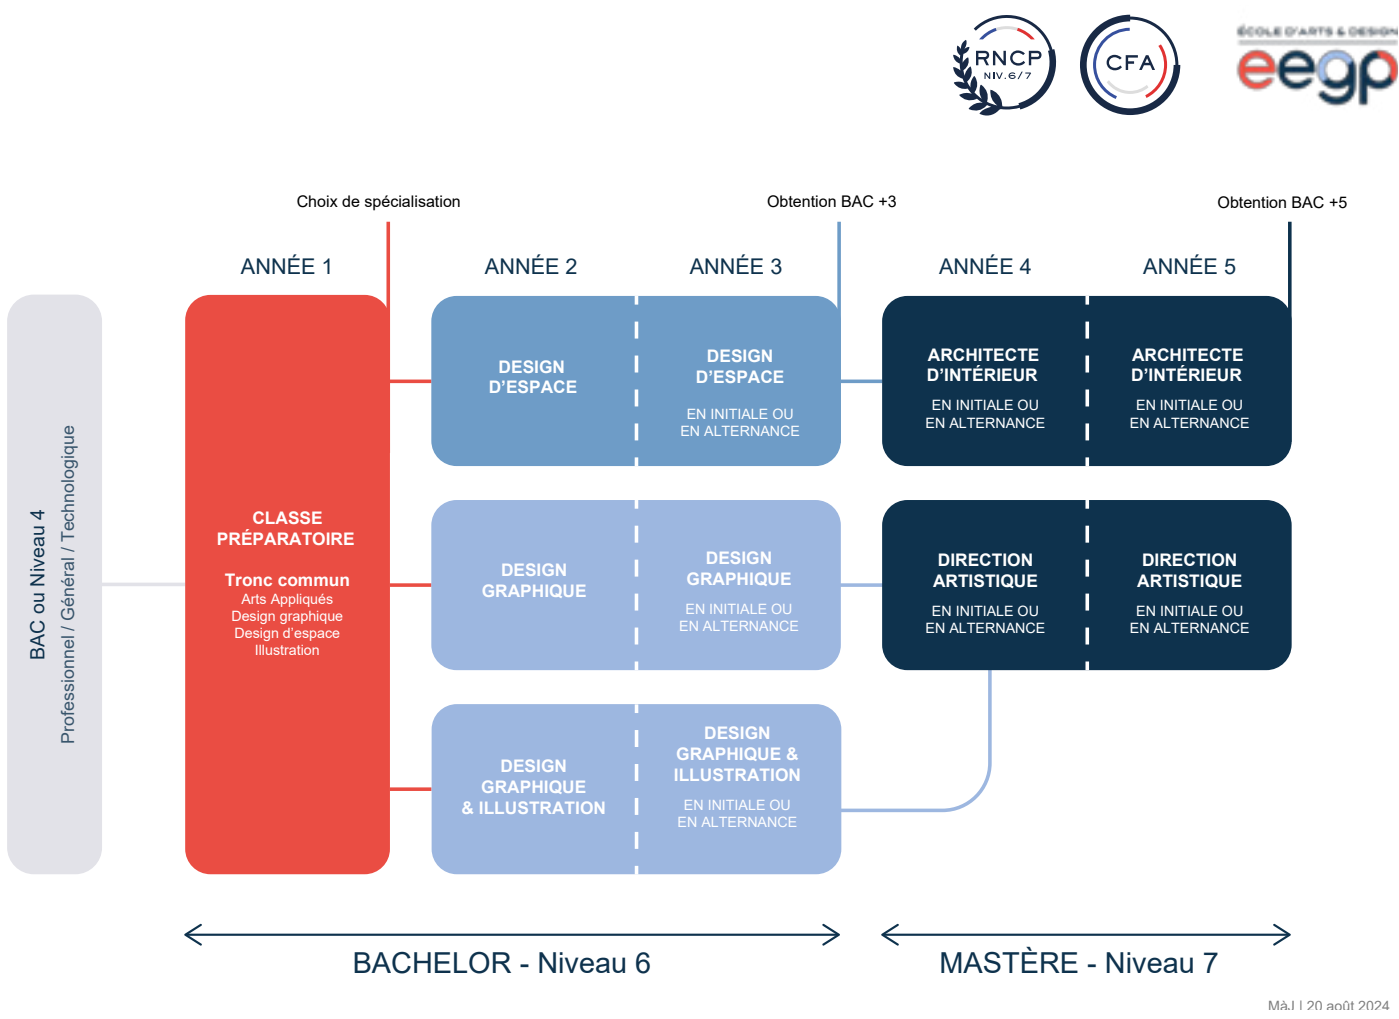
RNCP
NIV.6/7

CFA

ÉCOLE D'ARTS & DESIGN
eegp

Choix de spécialisation

Obtention BAC +3

Obtention BAC +5

ANNÉE 1

ANNÉE 2

ANNÉE 3

ANNÉE 4

ANNÉE 5

BAC ou Niveau 4
Professionnel / Général / Technologique

CLASSE PRÉPARATOIRE

Tronc commun
Arts Appliqués
Design graphique
Design d'espace
Illustration

DESIGN D'ESPACE

DESIGN D'ESPACE
EN INITIALE OU EN ALTERNANCE

ARCHITECTE D'INTÉRIEUR
EN INITIALE OU EN ALTERNANCE

ARCHITECTE D'INTÉRIEUR
EN INITIALE OU EN ALTERNANCE

DESIGN GRAPHIQUE

DESIGN GRAPHIQUE
EN INITIALE OU EN ALTERNANCE

DIRECTION ARTISTIQUE
EN INITIALE OU EN ALTERNANCE

DIRECTION ARTISTIQUE
EN INITIALE OU EN ALTERNANCE

DESIGN GRAPHIQUE & ILLUSTRATION

DESIGN GRAPHIQUE & ILLUSTRATION
EN INITIALE OU EN ALTERNANCE

BACHELOR - Niveau 6

MASTÈRE - Niveau 7

MàJ | 20 août 2024